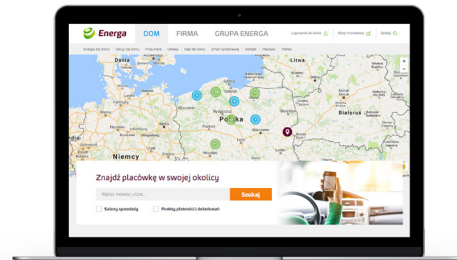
Energa
DOM
FIRMA
GRUPA ENERGA
Logowanie do konta
Biuro Prasowe
Szukaj
Energia dla domu
Usługi dla domu
Prosument
Ulgi
Gaz dla domu
Zmień sprzedawcę
Kontakt
Pomoc
Dania
Litwa
Polska
Białoruś
Niemcy
Znajdź placówkę w swojej okolicy
Wpisz miasto, ulica...
Szukaj
Salony sprzedaży
Punkty płatności i doładowań